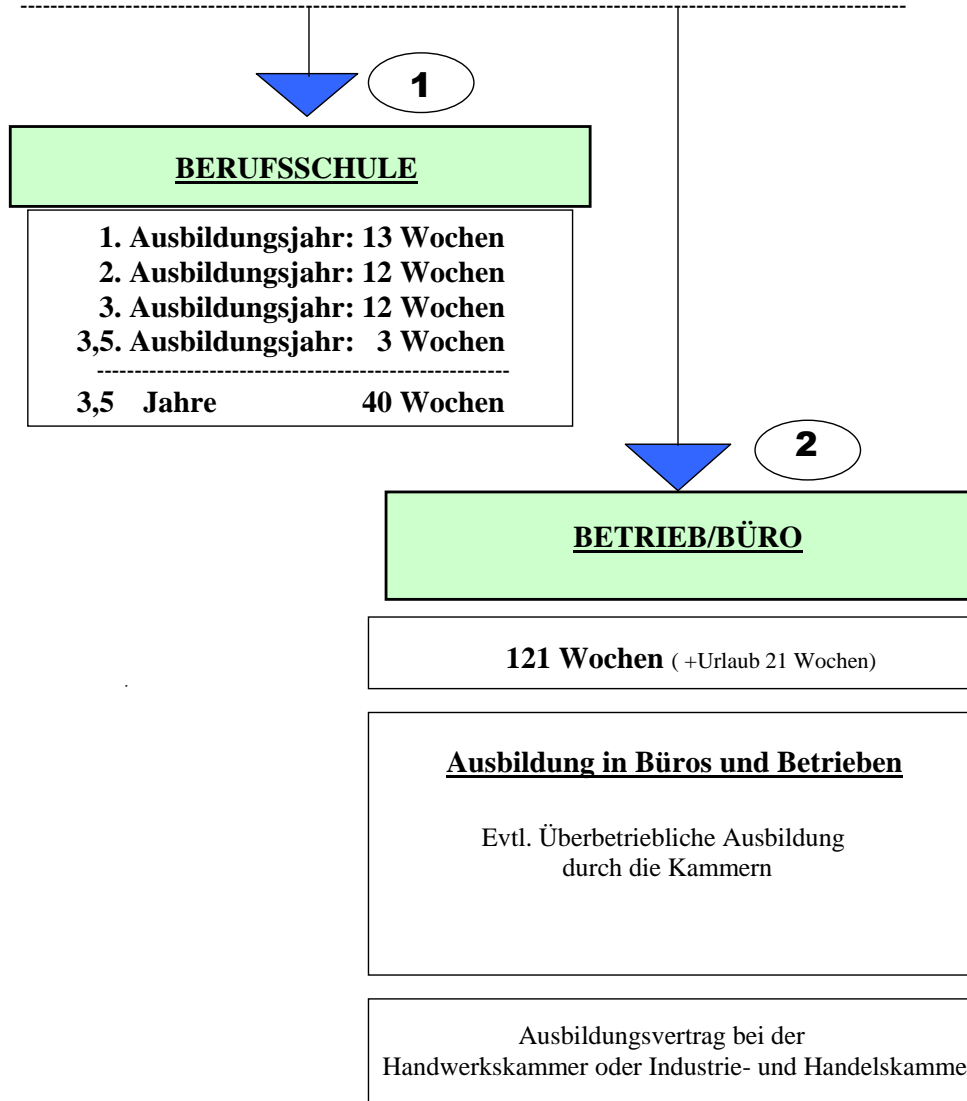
1

BERUFSSCHULE

1. Ausbildungsjahr: 13 Wochen
2. Ausbildungsjahr: 12 Wochen
3. Ausbildungsjahr: 12 Wochen
3,5. Ausbildungsjahr: 3 Wochen

3,5 Jahre 40 Wochen

2

BETRIEB/BÜRO

121 Wochen ( +Urlaub 21 Wochen)

Ausbildung in Büros und Betrieben

Evtl. Überbetriebliche Ausbildung durch die Kammern

Ausbildungsvertrag bei der Handwerkskammer oder Industrie- und Handelskamme